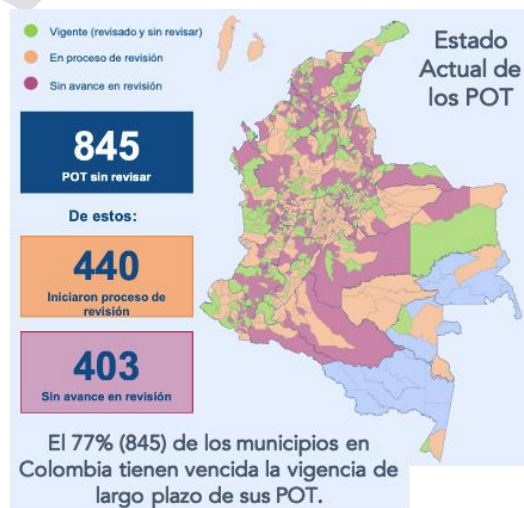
Vigente (revisado y sin revisar)

En proceso de revisión

Sin avance en revisión

Estado Actual de los POT

845

POT sin revisar

De estos:

440

Iniciaron proceso de revisión

403

Sin avance en revisión

El 77% (845) de los municipios en Colombia tienen vencida la vigencia de largo plazo de sus POT.